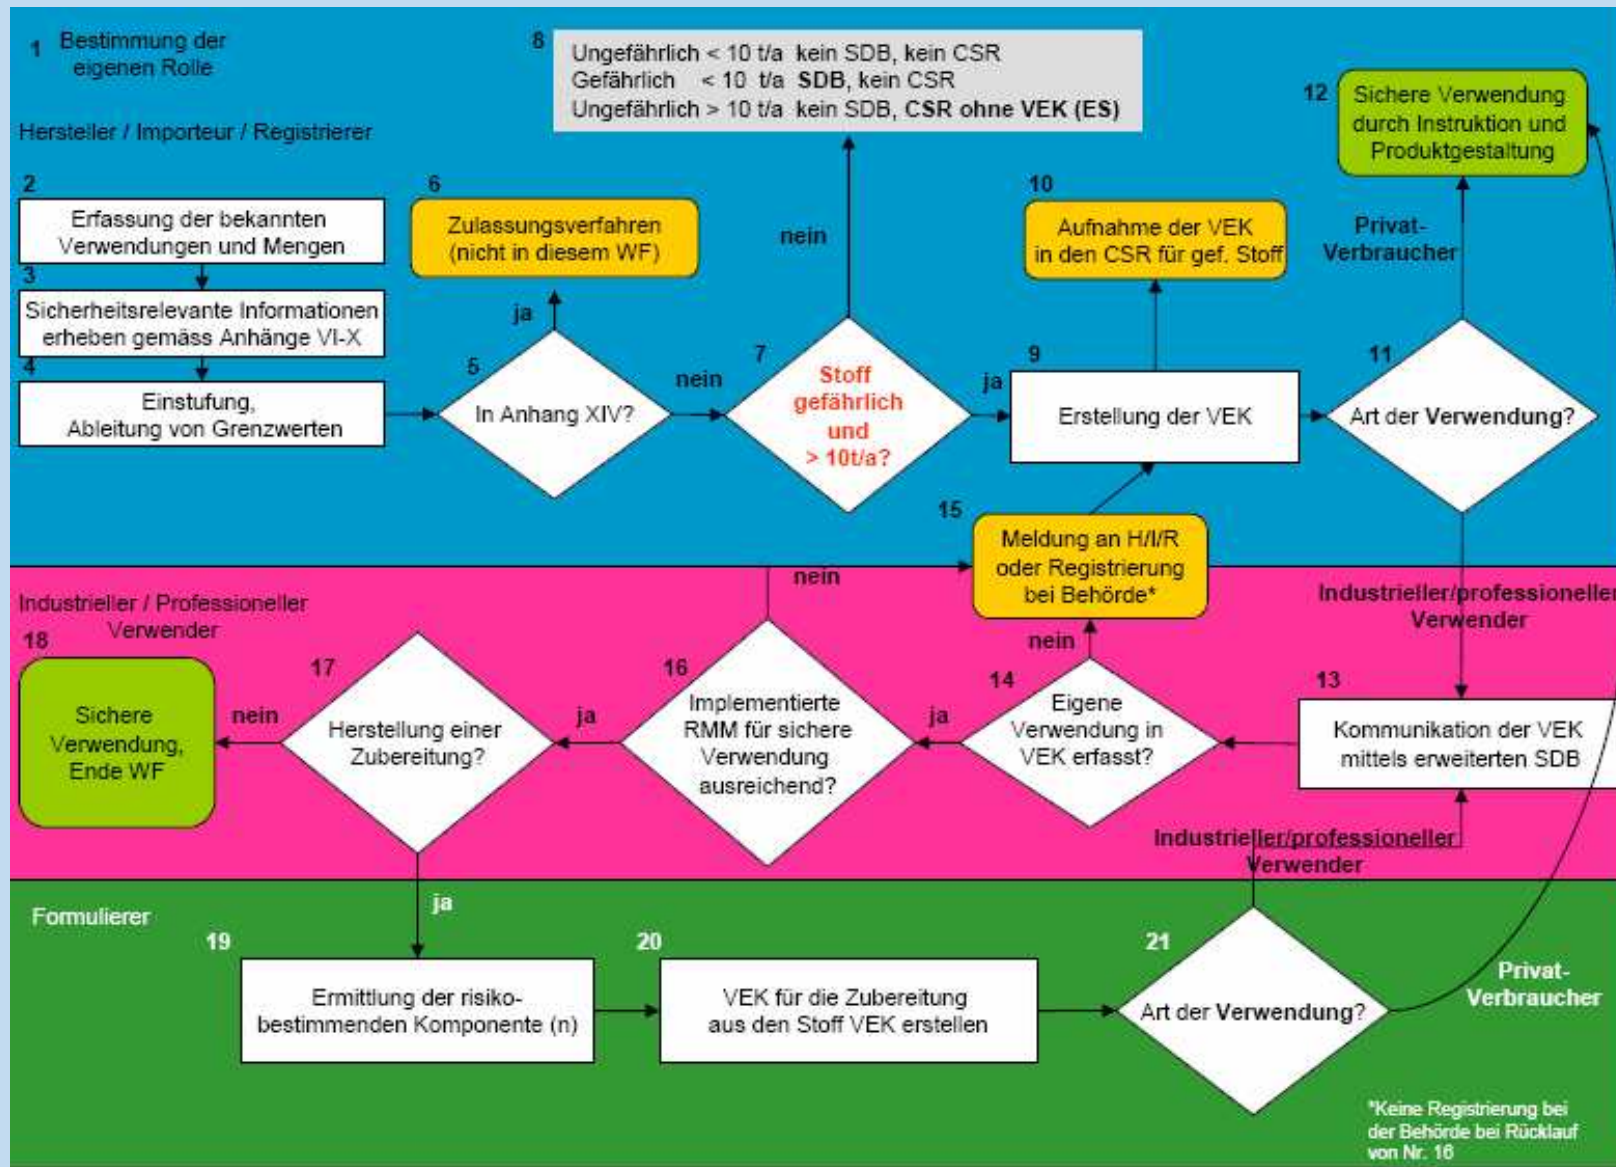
1 Bestimmung der eigenen Rolle

Hersteller / Importeur / Registrierer

8
Ungefährlich < 10 t/a kein SDB, kein CSR
Gefährlich < 10 t/a **SDB**, kein CSR
Ungefährlich > 10 t/a kein SDB, **CSR ohne VEK (ES)**

12 Sichere Verwendung durch Instruktion und Produktgestaltung

2 Erfassung der bekannten Verwendungen und Mengen

3 Sicherheitsrelevante Informationen erheben gemäss Anhänge VI-X

4 Einstufung, Ableitung von Grenzwerten

6 Zulassungsverfahren (nicht in diesem WF)

ja

5 In Anhang XIV?

nein

nein

7 Stoff gefährlich und > 10t/a?

ja

10 Aufnahme der VEK in den CSR für gef. Stoff

9 Erstellung der VEK

Privat-Verbraucher

11 Art der **Verwendung**?

15 Meldung an H/I/R oder Registrierung bei Behörde*

nein

Industrieller / Professioneller Verwender

18 Sichere Verwendung, Ende WF

nein

17 Herstellung einer Zubereitung?

ja

16 Implementierte RMM für sichere Verwendung ausreichend?

ja

nein

14 Eigene Verwendung in VEK erfasst?

Industrieller/professioneller Verwender

13 Kommunikation der VEK mittels erweiterten SDB

Industrieller/professioneller Verwender

Formulierer

ja

19 Ermittlung der risikobestimmenden Komponente (n)

20 VEK für die Zubereitung aus den Stoff VEK erstellen

21 Art der **Verwendung**?

Privat-Verbraucher

*Keine Registrierung bei der Behörde bei Rücklauf von Nr. 16